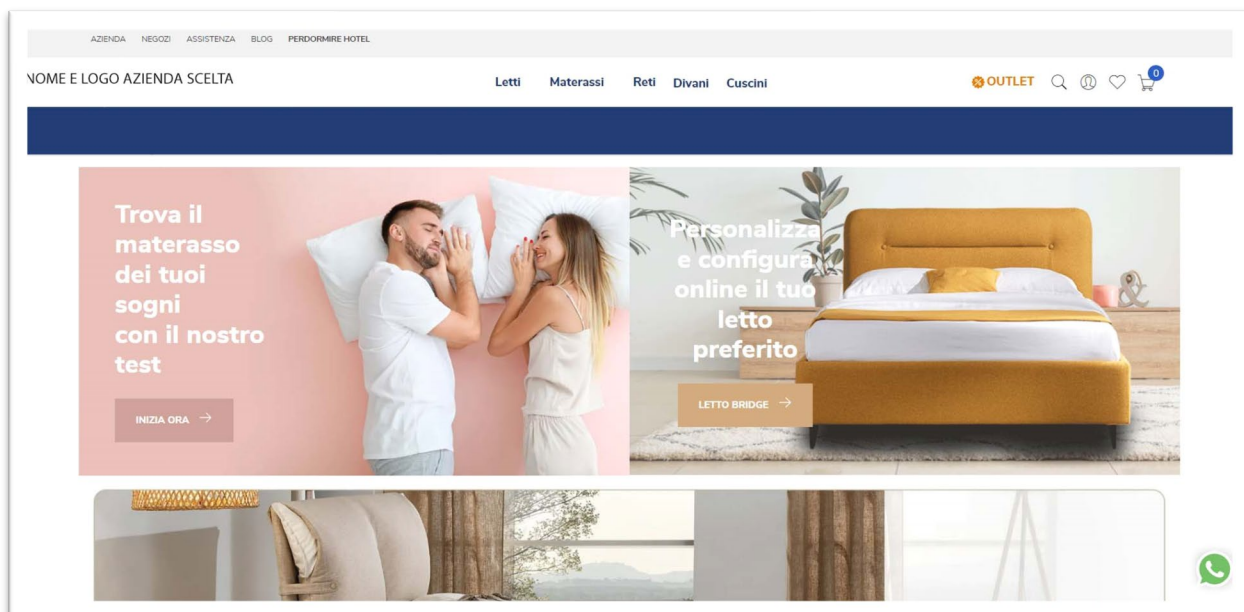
AZIENDA NEGOZI ASSISTENZA BLOG PERDORMIRE HOTEL

NOME E LOGO AZIENDA SCELTA

Letti Materassi Reti Divani Cuscini

OUTLET

0

Trova il materasso dei tuoi sogni con il nostro test

INIZIA ORA →

Personalizza e configura online il tuo letto preferito

LETTO BRIDGE →